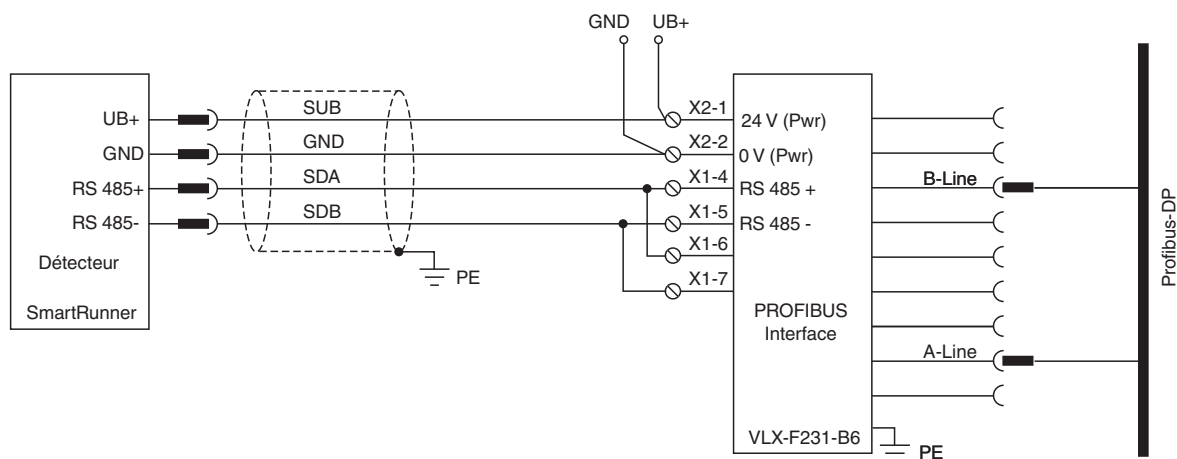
GND UB+

UB+
GND
RS 485+
RS 485-
Détecteur
SmartRunner

SUB
GND
SDA
SDB

PE

X2-1
X2-2
X1-4
X1-5
X1-6
X1-7

24 V (Pwr)
0 V (Pwr)
RS 485 +
RS 485 -

PROFIBUS Interface

VLX-F231-B6

PE

B-Line
A-Line

Profibus-DP